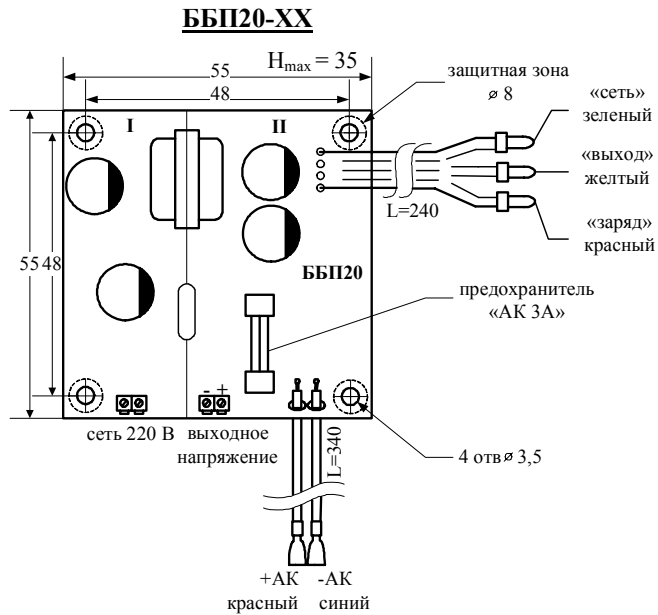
ББП20-ХХ

$H_{max} = 35$

55

48

защитная зона ⌀ 8

«сеть» зеленый

«выход» желтый

«заряд» красный

I

II

L=240

55

48

ББП20

предохранитель «АК 3А»

- +

сеть 220 В

выходное напряжение

L=340

4 отв ⌀ 3,5

+АК красный

-АК синий